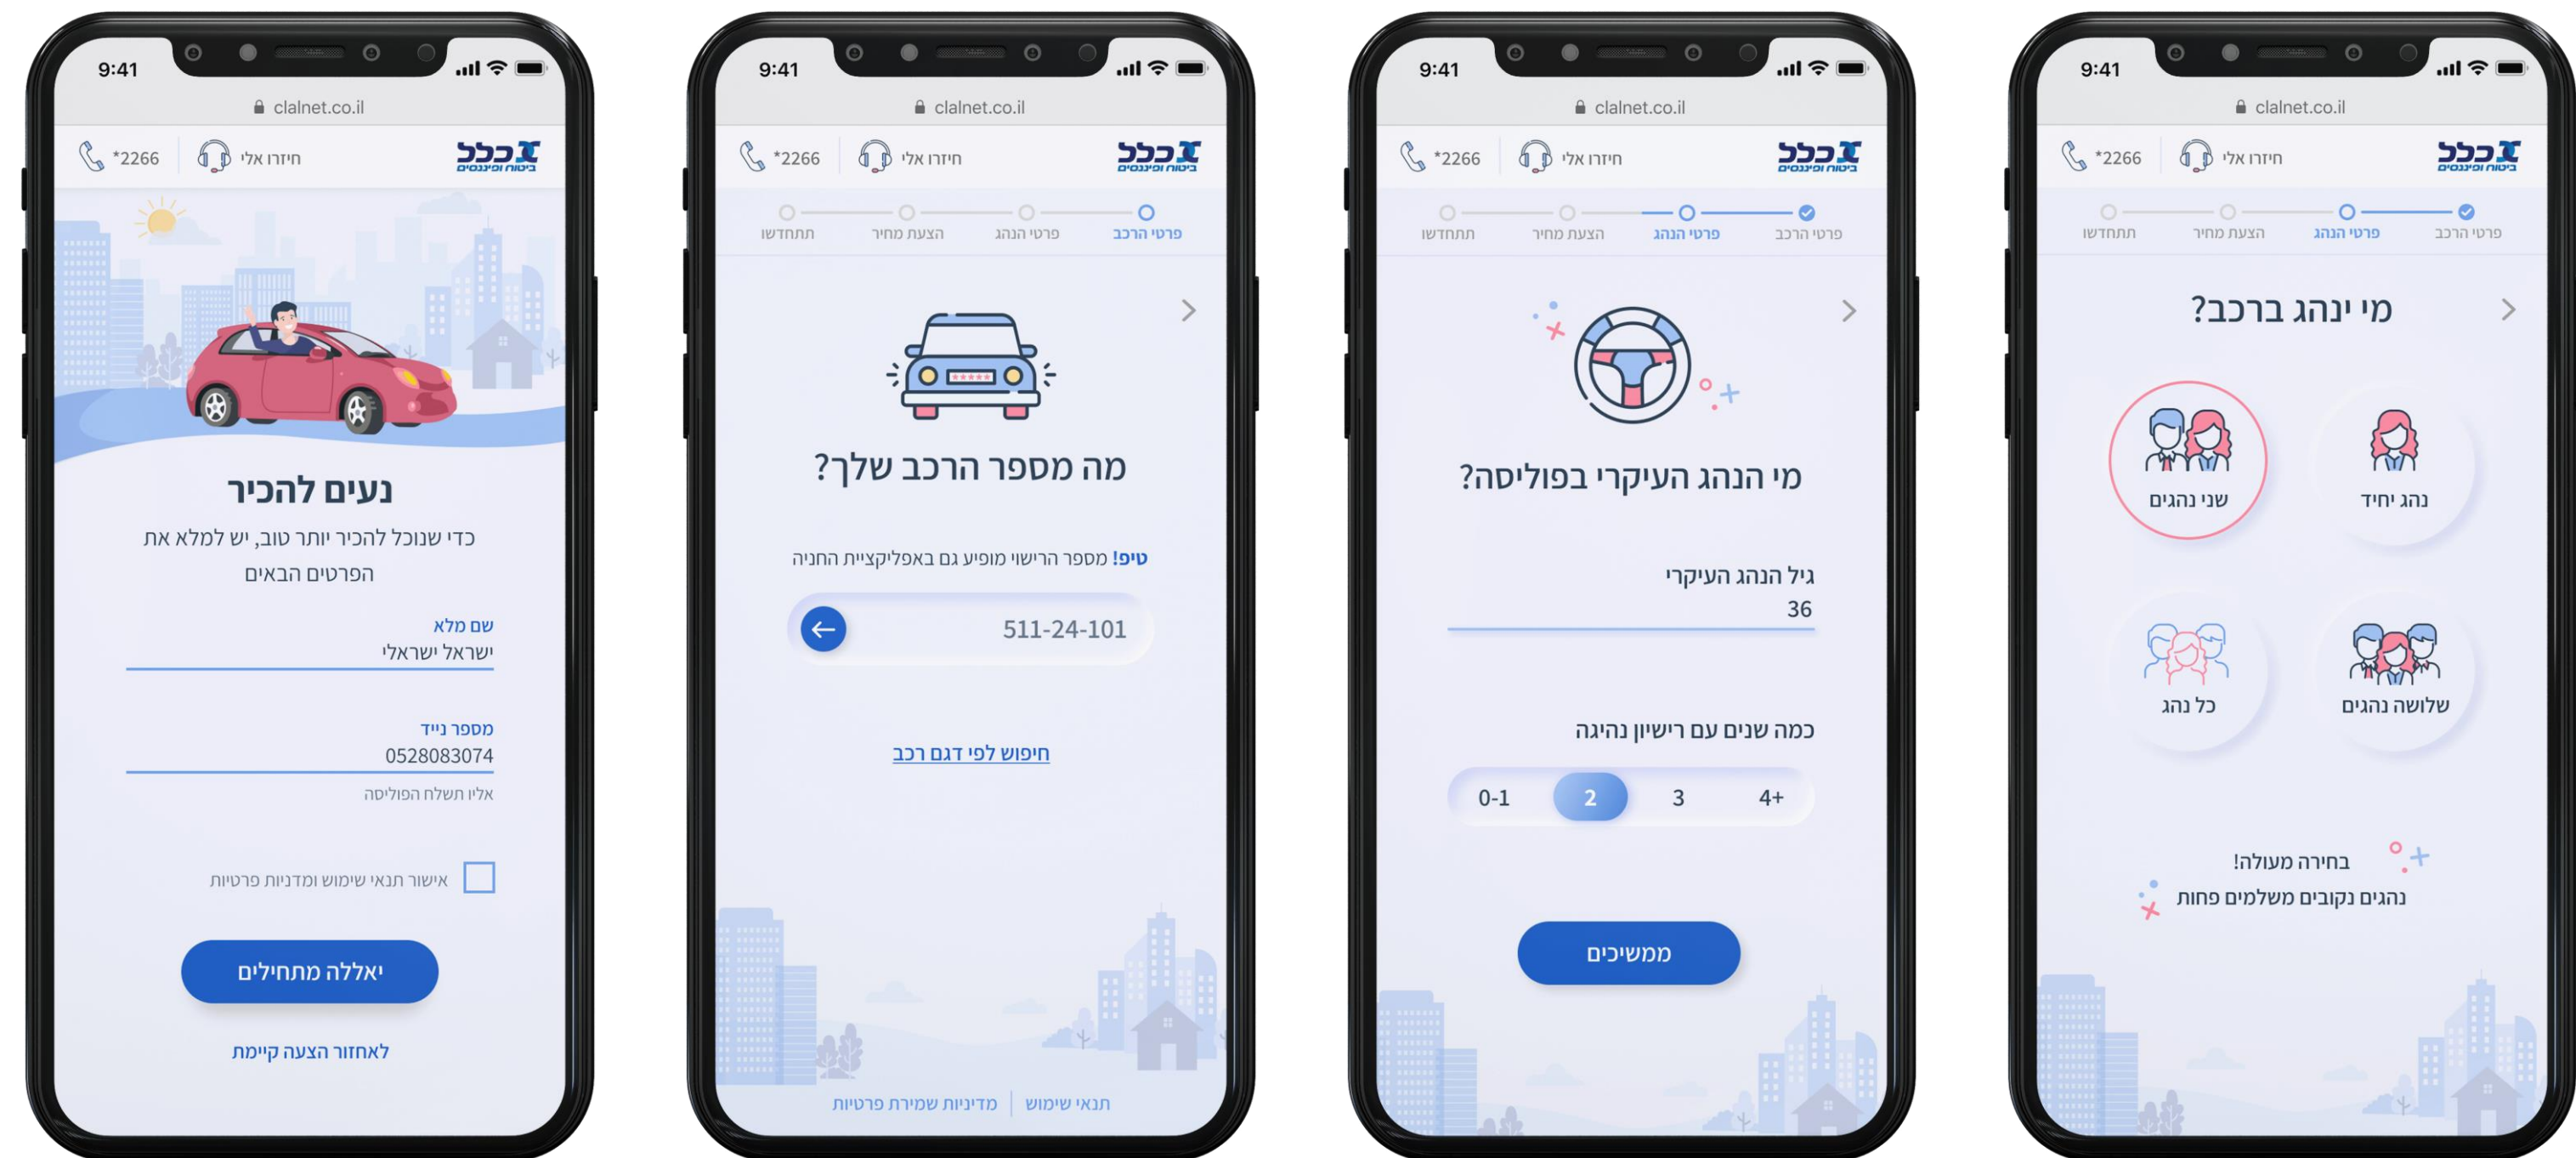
9:41
clalnet.co.il
*2266
חיוג אלי
כלל
ביטוח ופיננסים

נעים להכיר
כדי שנוכל להכיר יותר טוב, יש למלא את הפרטים הבאים
שם מלא
ישראל ישראלי
מספר נייד
0528083074
אליו תשלח הפוליסה
אישור תנאי שימוש ומדיניות פרטיות
יאללה מתחילים
לאחזור הצעה קיימת

9:41
clalnet.co.il
*2266
חיוג אלי
כלל
ביטוח ופיננסים
פרטי הרכב
פרטי הנהג
הצעת מחיר
תתחדש
מה מספר הרכב שלך?
טיפ! מספר הרישוי מופיע גם באפליקציית החניה
511-24-101
חיפוש לפי דגם רכב
תנאי שימוש | מדיניות שמירת פרטיות

9:41
clalnet.co.il
*2266
חיוג אלי
כלל
ביטוח ופיננסים
פרטי הרכב
פרטי הנהג
הצעת מחיר
תתחדש
מי הנהג העיקרי בפוליסה?
גיל הנהג העיקרי
36
כמה שנים עם רישיון נהיגה
0-1
2
3
4+
ממשיכים

9:41
clalnet.co.il
*2266
חיוג אלי
כלל
ביטוח ופיננסים
פרטי הרכב
פרטי הנהג
הצעת מחיר
תתחדש
מי ינהג ברכב?
נהג יחיד
שני נהגים
שלושה נהגים
כל נהג
בחירה מעולה!
נהגים נקובים משלמים פחות